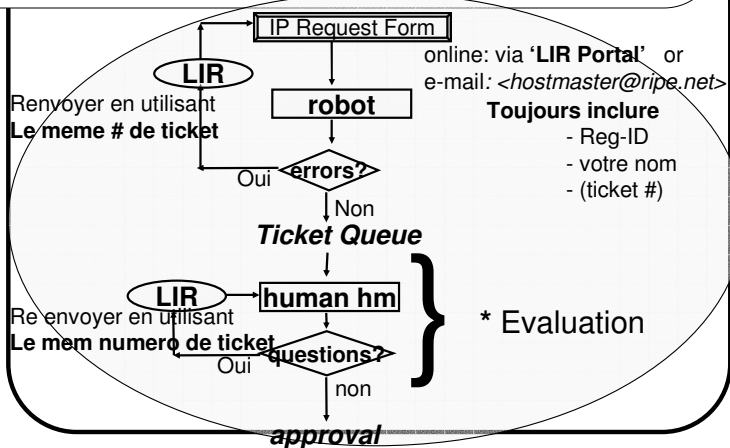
IP Request Form

LIR

online: via 'LIR Portal' or
e-mail: <hostmaster@ripe.net>

Renvoyer en utilisant
Le meme # de ticket

robot

Toujours inclure
- Reg-ID
- votre nom
- (ticket #)

Oui
errors?
Non

Ticket Queue

LIR
human hm

Re envoyer en utilisant
Le mem numero de ticket

Oui
questions?
non

* Evaluation

approval